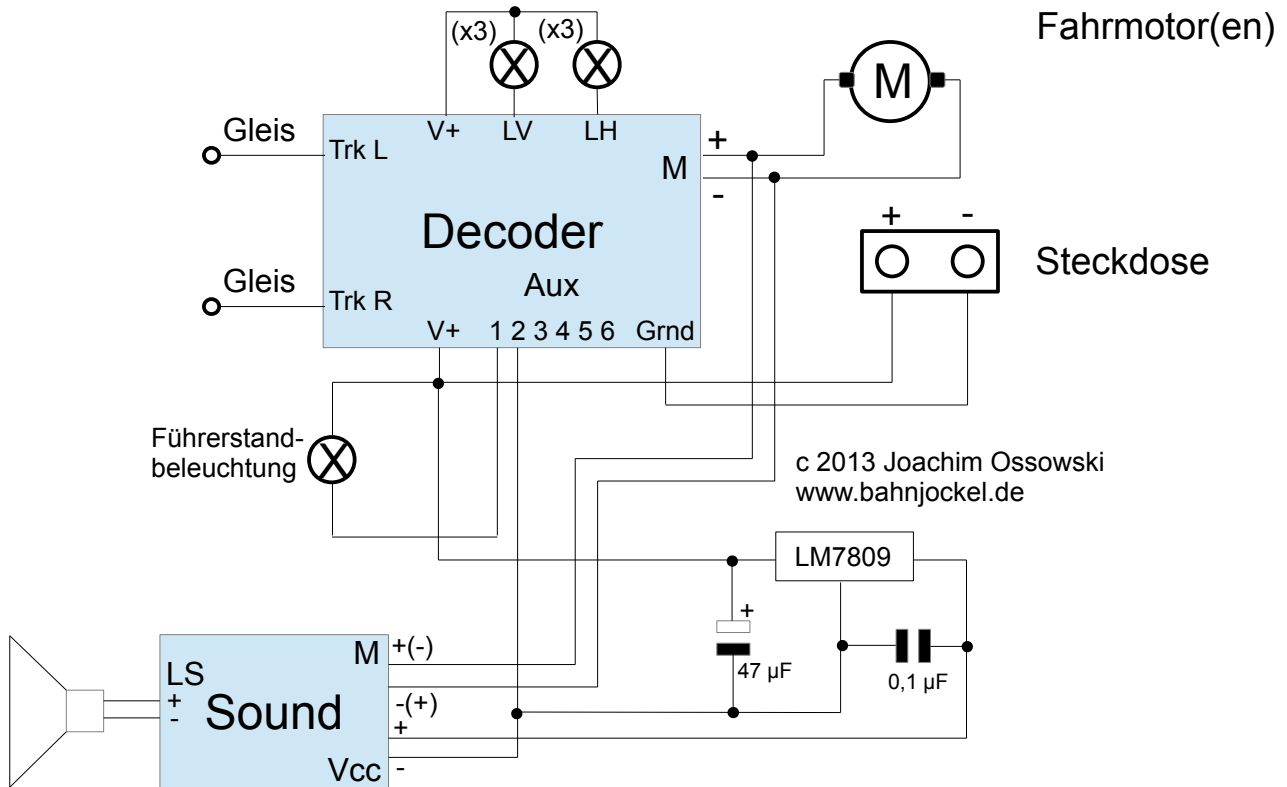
Fahrmotor(en)

(x3) (x3)

M

Gleis

Trk L

V+ LV LH

+

M

-

Decoder

+ -

Steckdose

Gleis

Trk R

Aux

V+ 1 2 3 4 5 6 Grnd

Führerstand-beleuchtung

c 2013 Joachim Ossowski
www.bahnjockel.de

LM7809

+

47 µF

0,1 µF

LS
+
-

Sound

M +(-)

-(+)
+

Vcc -